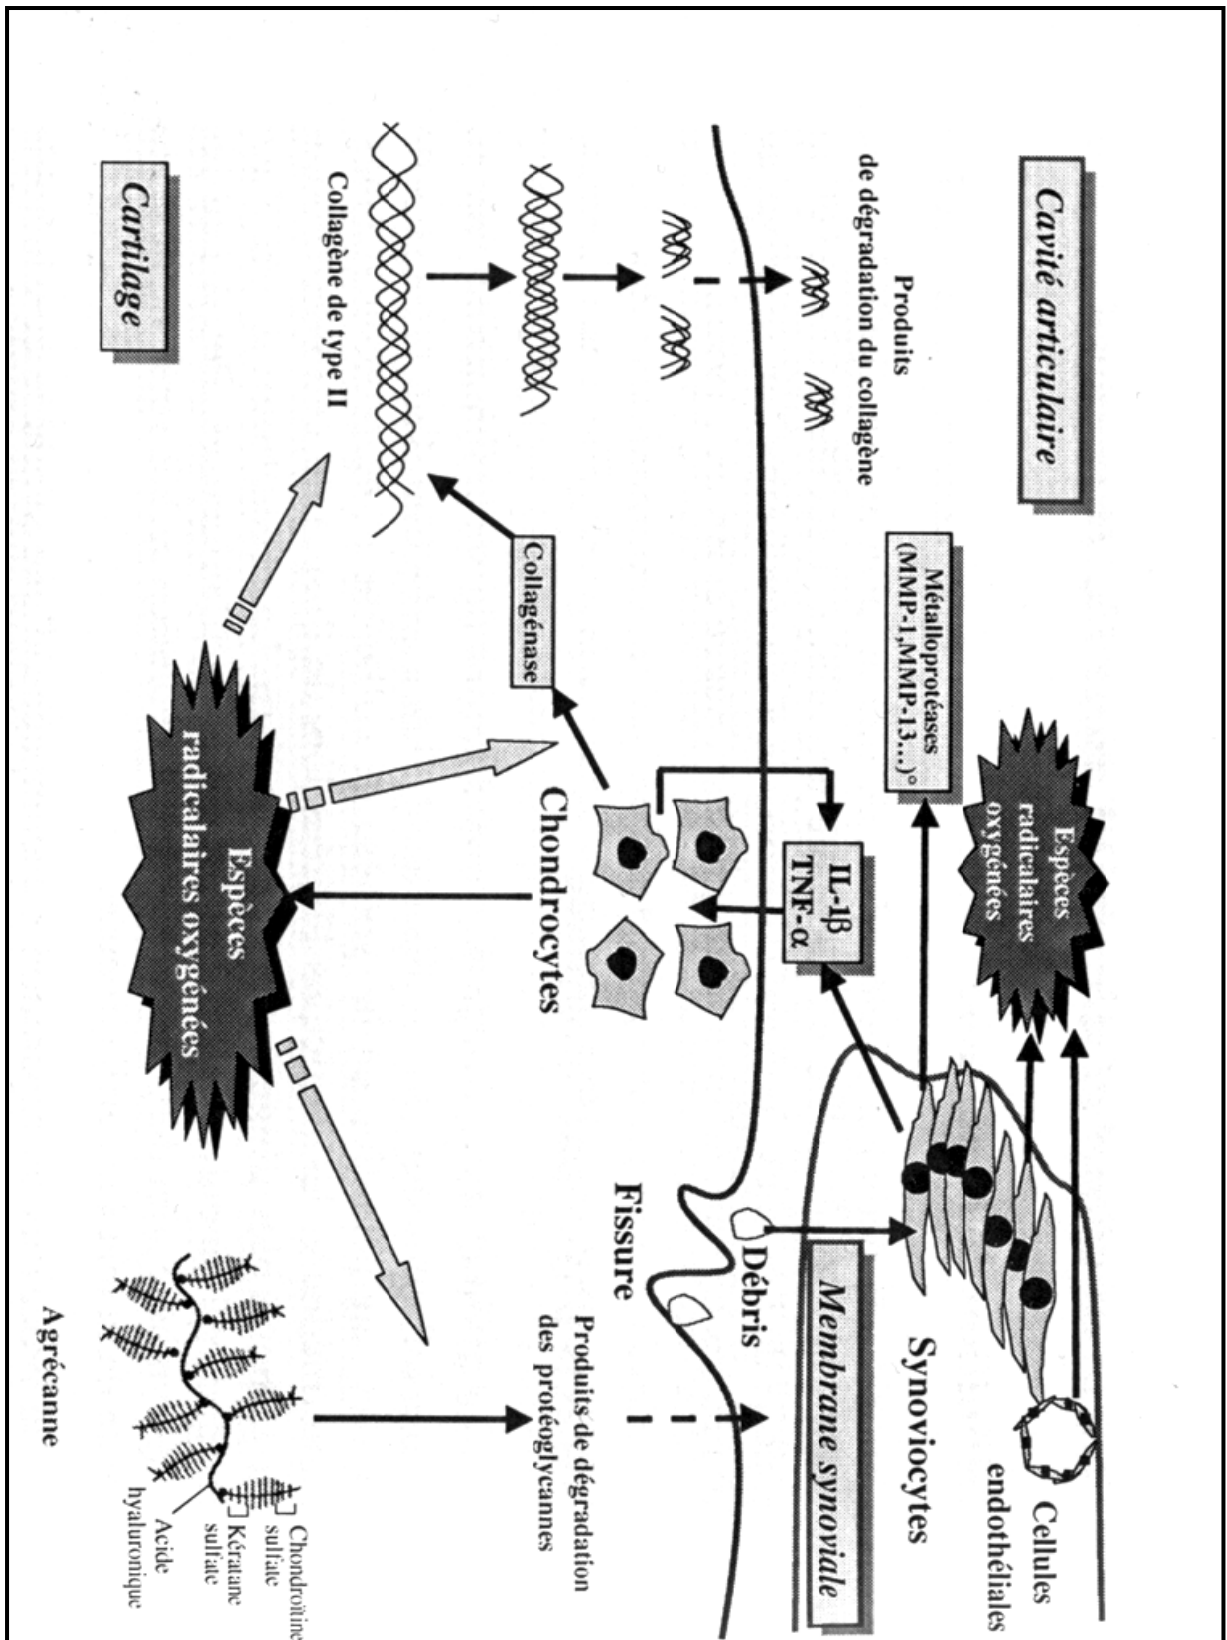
Cavité articulaire

Membrane synoviale

Cartilage

Produits de dégradation du collagène

Collagène de type II

Collagénase

Métalloprotéases (MMP-1,MMP-13...)°

Espèces radicalaires oxygénées

IL-1β TNF-α

Chondrocytes

Espèces radicalaires oxygénées

Synoviocytes

Cellules endothéliales

Débris

Fissure

Produits de dégradation des protéoglycannes

Agrécanne

Chondroitine sulfate

Kératane sulfate

Acide hyaluronique